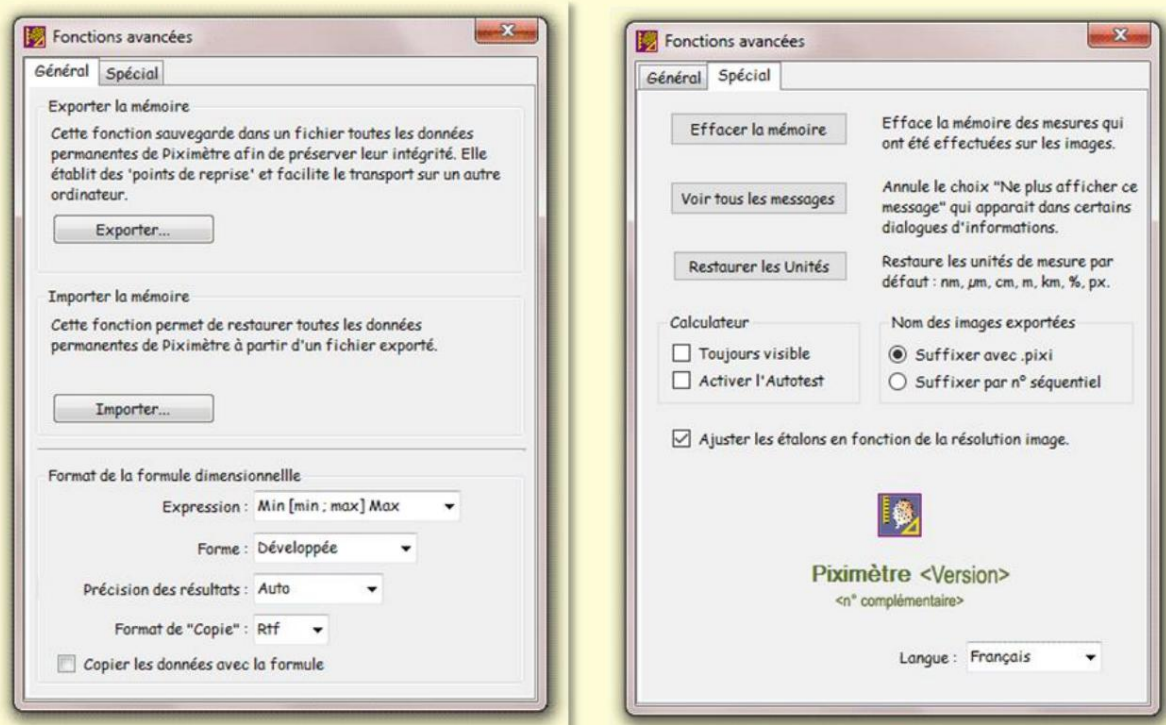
Fonctions avancées

Général | Spécial

Exporter la mémoire

Cette fonction sauvegarde dans un fichier toutes les données permanentes de Piximètre afin de préserver leur intégrité. Elle établit des 'points de reprise' et facilite le transport sur un autre ordinateur.

Exporter...

Importer la mémoire

Cette fonction permet de restaurer toutes les données permanentes de Piximètre à partir d'un fichier exporté.

Importer...

Format de la formule dimensionnellle

Expression : Min [min ; max] Max

Forme : Développée

Précision des résultats : Auto

Format de "Copie" : Rtf

Copier les données avec la formule

Fonctions avancées

Général | Spécial

Effacer la mémoire

Efface la mémoire des mesures qui ont été effectuées sur les images.

Voir tous les messages

Annule le choix "Ne plus afficher ce message" qui apparait dans certains dialogues d'informations.

Restaurer les Unités

Restaure les unités de mesure par défaut : nm, µm, cm, m, km, %, px.

Calculateur

Toujours visible

Activer l'Autotest

Nom des images exportées

Suffixer avec .pixi

Suffixer par n° séquentiel

Ajuster les étalons en fonction de la résolution image.

Piximètre <Version>

<n° complémentaire>

Langue : Français